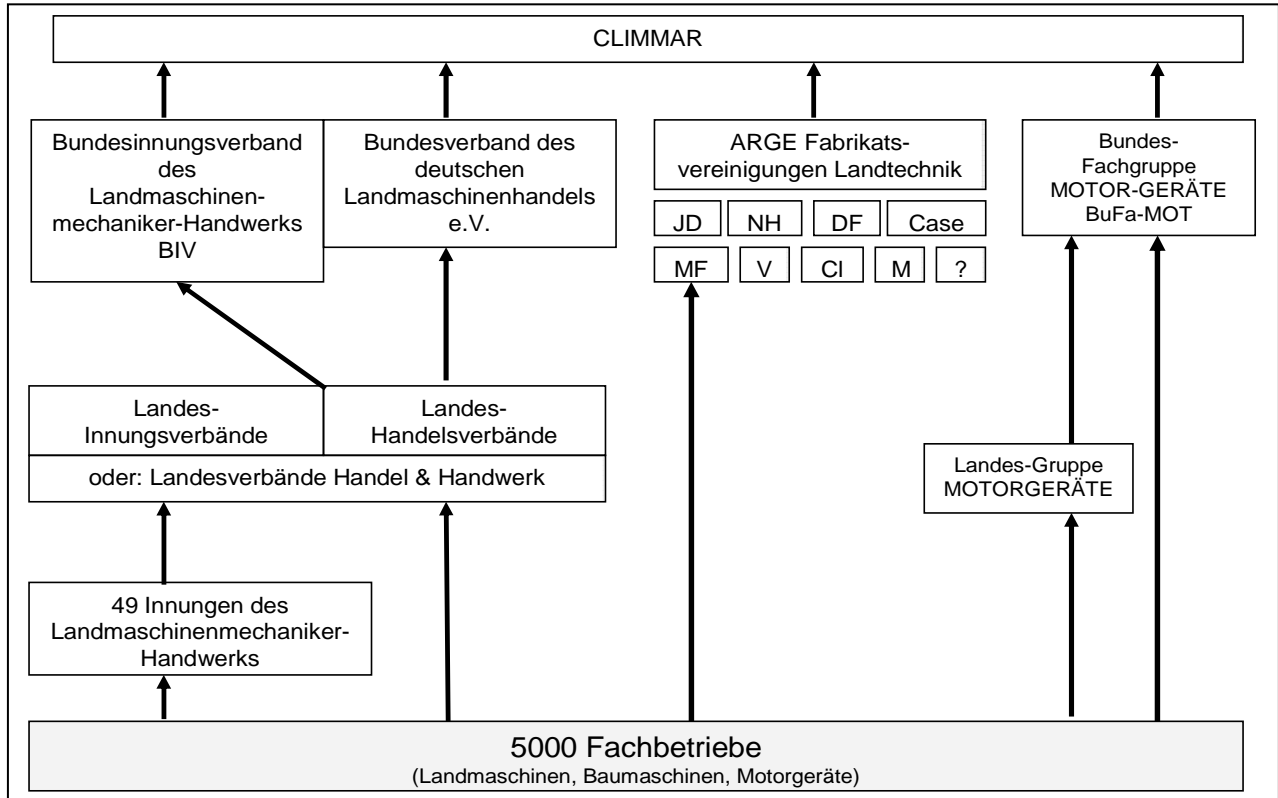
CLIMMAR

Bundesinnungsverband des Landmaschinenmechaniker-Handwerks BIV

Bundesverband des deutschen Landmaschinenhandels e.V.

ARGE Fabrikatsvereinigungen Landtechnik

JD
NH
DF
Case
MF
V
CI
M
?

Bundes-Fachgruppe MOTOR-GERÄTE BuFa-MOT

Landes-Innungsverbände

Landes-Handelsverbände

oder: Landesverbände Handel & Handwerk

Landes-Gruppe MOTORGERÄTE

49 Innungen des Landmaschinenmechaniker-Handwerks

5000 Fachbetriebe
(Landmaschinen, Baumaschinen, Motorgeräte)